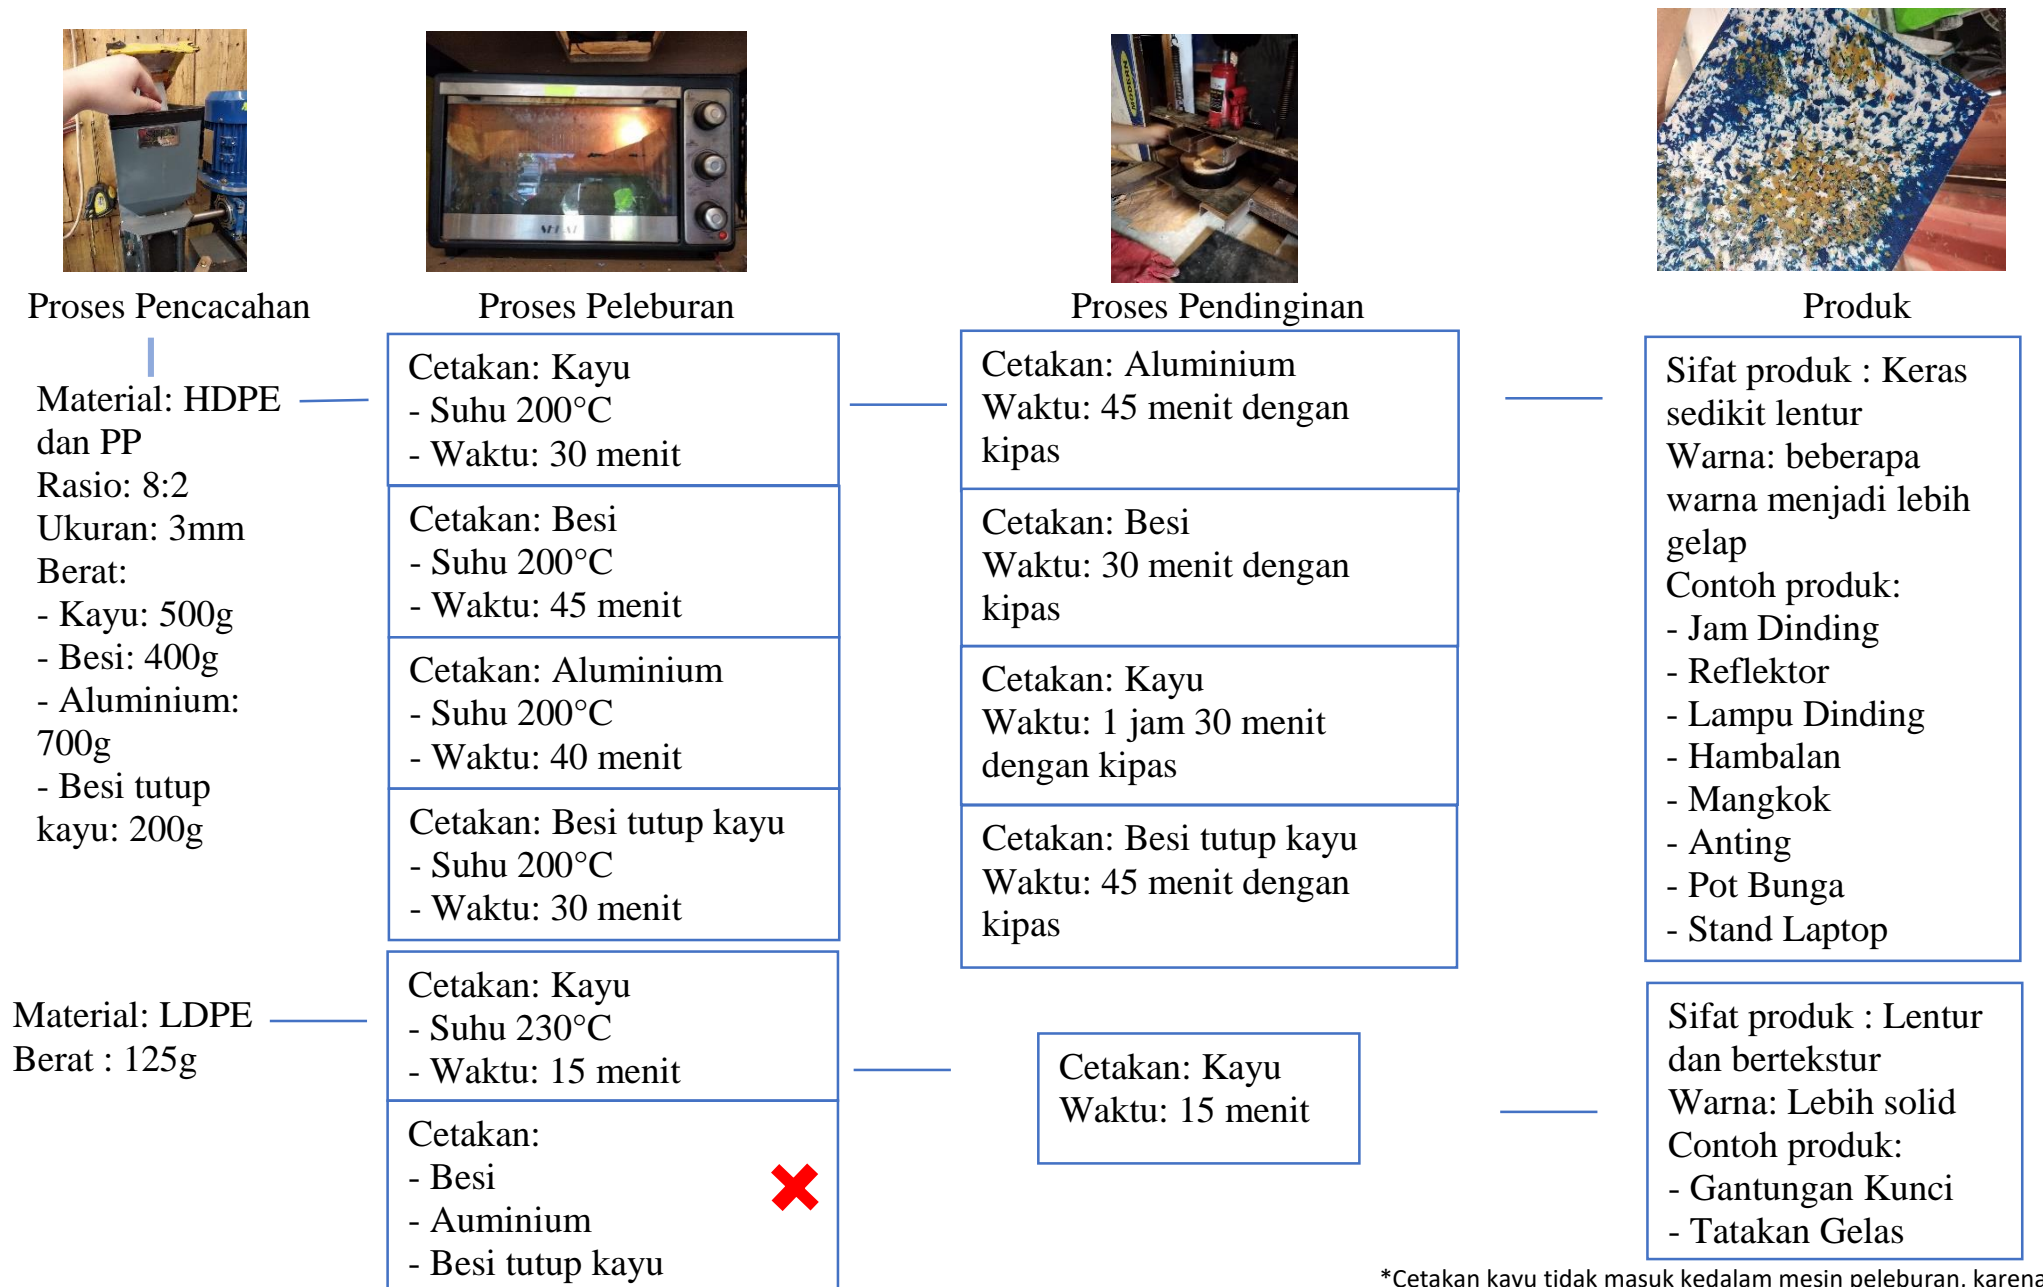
Proses Pencacahan

Proses Peleburan

Proses Pendinginan

Produk

Material: HDPE dan PP
Rasio: 8:2
Ukuran: 3mm
Berat:
- Kayu: 500g
- Besi: 400g
- Aluminium: 700g
- Besi tutup kayu: 200g

Cetakan: Kayu
- Suhu 200°C
- Waktu: 30 menit

Cetakan: Besi
- Suhu 200°C
- Waktu: 45 menit

Cetakan: Aluminium
- Suhu 200°C
- Waktu: 40 menit

Cetakan: Besi tutup kayu
- Suhu 200°C
- Waktu: 30 menit

Cetakan: Aluminium
Waktu: 45 menit dengan kipas

Cetakan: Besi
Waktu: 30 menit dengan kipas

Cetakan: Kayu
Waktu: 1 jam 30 menit dengan kipas

Cetakan: Besi tutup kayu
Waktu: 45 menit dengan kipas

Sifat produk : Keras sedikit lentur
Warna: beberapa warna menjadi lebih gelap
Contoh produk:
- Jam Dinding
- Reflektor
- Lampu Dinding
- Hambalan
- Mangkok
- Anting
- Pot Bunga
- Stand Laptop

Material: LDPE
Berat : 125g

Cetakan: Kayu
- Suhu 230°C
- Waktu: 15 menit

Cetakan:
- Besi
- Auminium
- Besi tutup kayu

Cetakan: Kayu
Waktu: 15 menit

Sifat produk : Lentur dan bertekstur
Warna: Lebih solid
Contoh produk:
- Gantungan Kunci
- Tatakan Gelas

*Cetakan kayu tidak masuk kedalam mesin peleburan, karena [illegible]